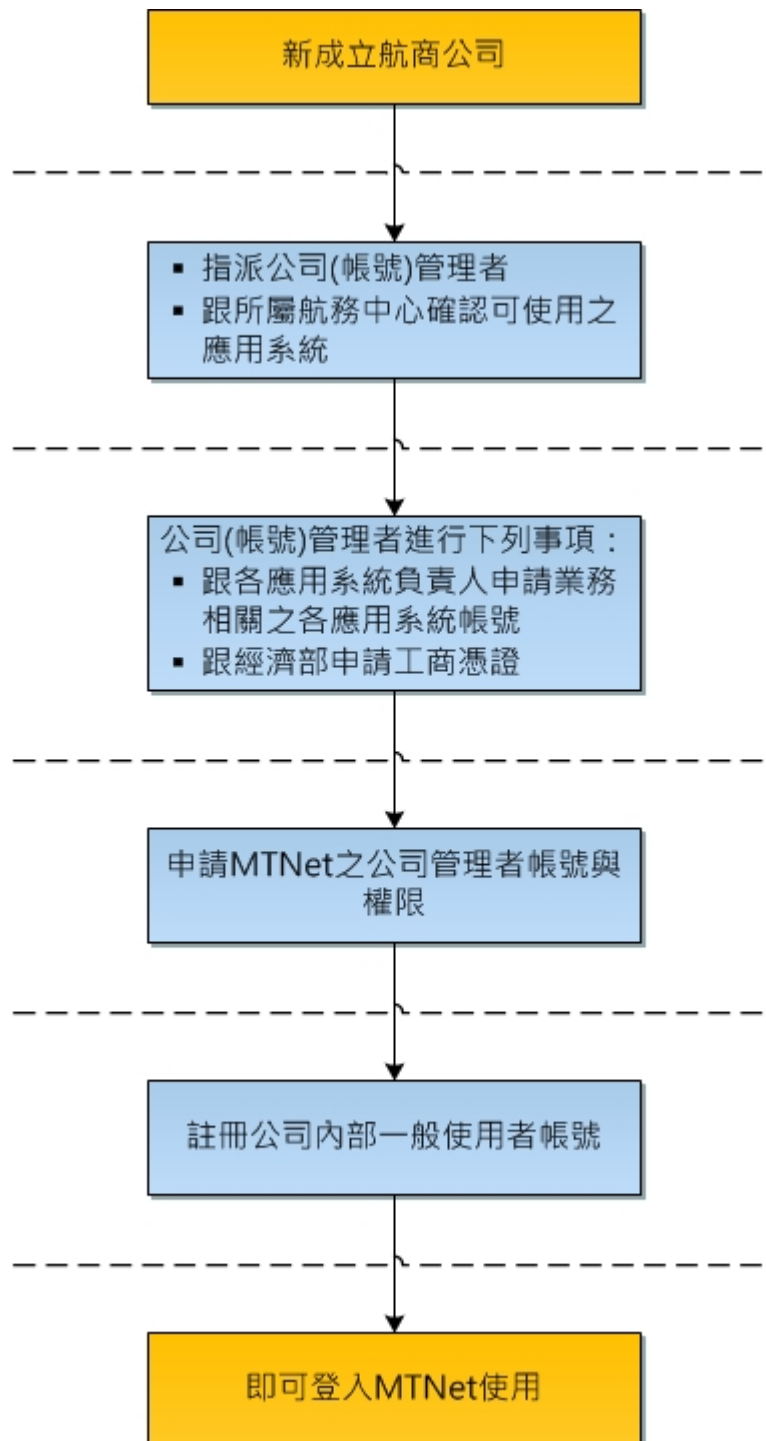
新成立航商公司

- 指派公司(帳號)管理者
- 跟所屬航務中心確認可使用之應用系統

公司(帳號)管理者進行下列事項：
- 跟各應用系統負責人申請業務相關之各應用系統帳號
- 跟經濟部申請工商憑證

申請MTNet之公司管理者帳號與權限

註冊公司內部一般使用者帳號

即可登入MTNet使用